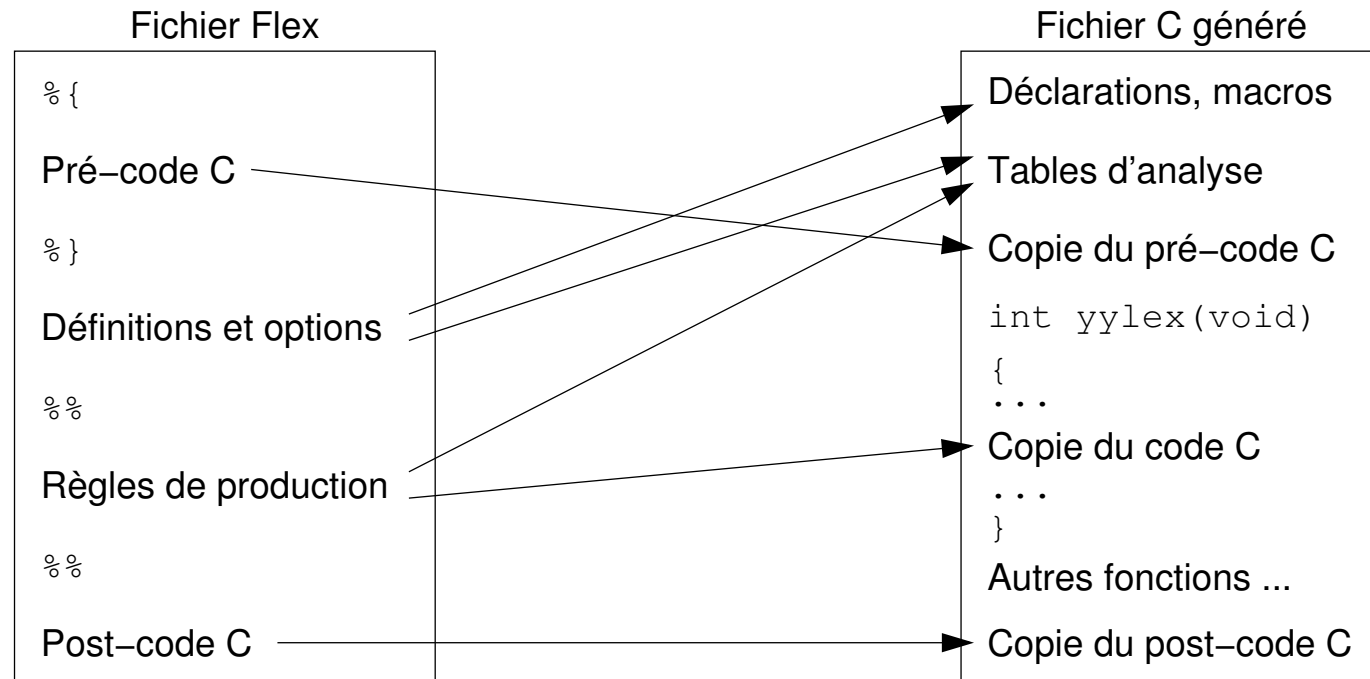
Fichier Flex

%{

Pré−code C

%}

Définitions et options

%%

Règles de production

%%

Post−code C

Fichier C généré

Déclarations, macros

Tables d'analyse

Copie du pré−code C

int yylex(void)

{

...

Copie du code C

...

}

Autres fonctions ...

Copie du post−code C